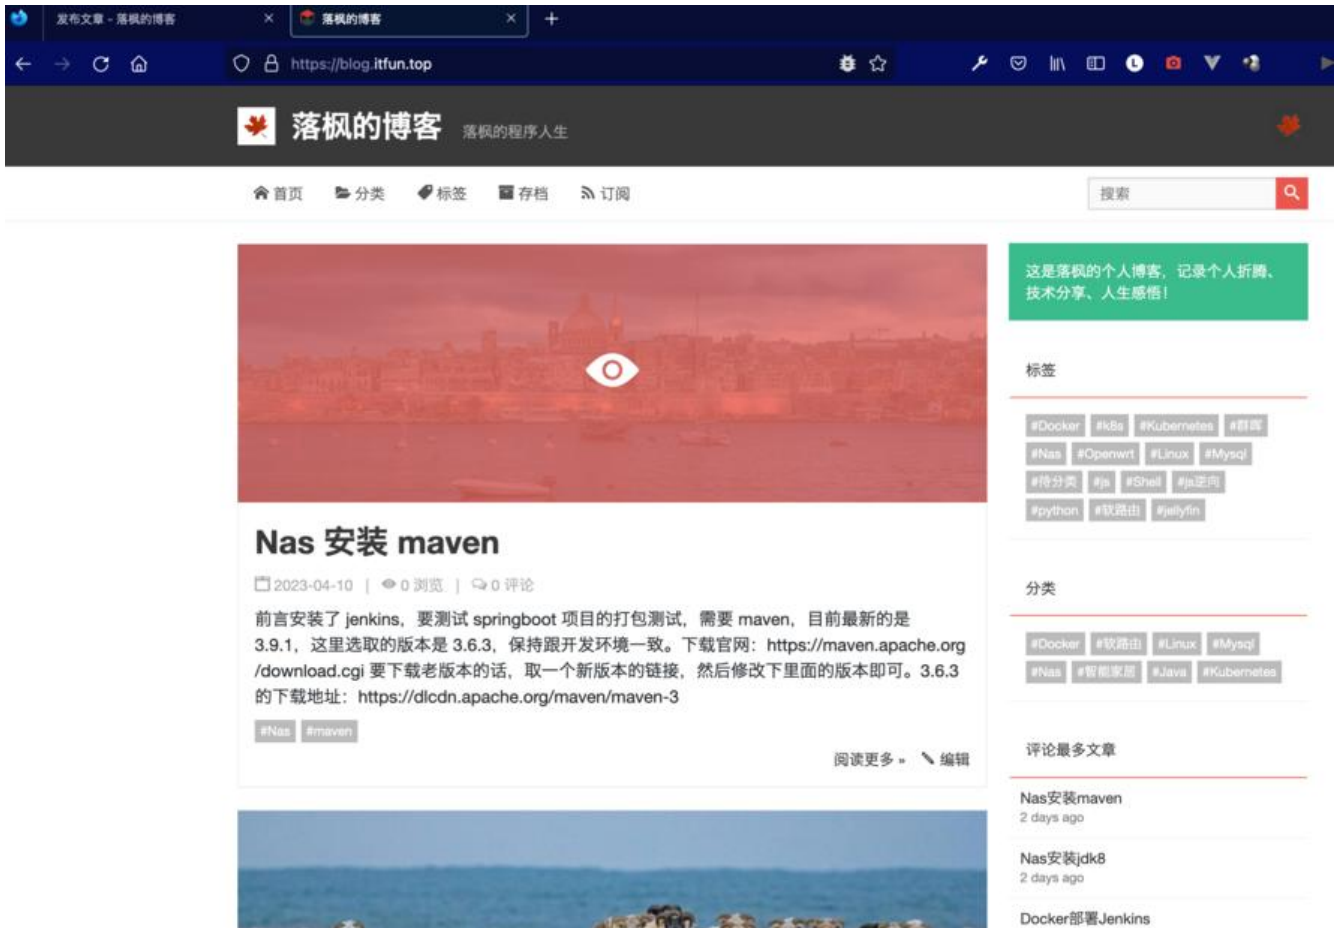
发布文章 - 落枫的博客
落枫的博客
https://blog.itfun.top

落枫的博客 落枫的程序人生

首页 分类 标签 存档 订阅

搜索

这是落枫的个人博客，记录个人折腾、技术分享、人生感悟！

标签

#Docker #k8s #Kubernetes #群晖 #Nas #Openwrt #Linux #Mysql #待分类 #js #Shell #js逆向 #python #软路由 #jellyfin

Nas 安装 maven

2023-04-10 | 0 浏览 | 0 评论

前言安装了 jenkins，要测试 springboot 项目的打包测试，需要 maven，目前最新的是 3.9.1，这里选取的版本是 3.6.3，保持跟开发环境一致。下载官网：https://maven.apache.org/download.cgi 要下载老版本的话，取一个新版本的链接，然后修改下里面的版本即可。3.6.3 的下载地址：https://dlcdn.apache.org/maven/maven-3

#Nas #maven

阅读更多 » 编辑

分类

#Docker #软路由 #Linux #Mysql #Nas #智能家居 #Java #Kubernetes

评论最多文章

Nas安装maven
2 days ago

Nas安装jdk8
2 days ago

Docker部署Jenkins